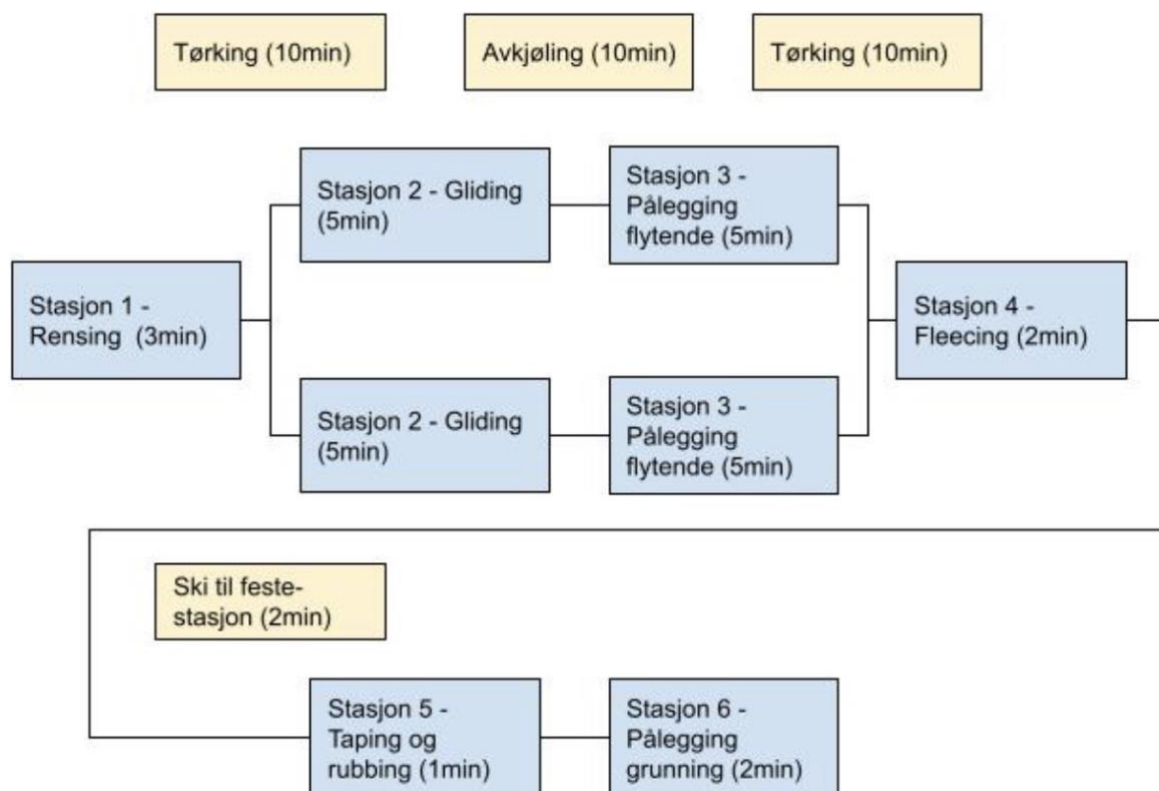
Tørking (10min)

Avkjøling (10min)

Tørking (10min)

Stasjon 1 - Rensing (3min)

Stasjon 2 - Gliding (5min)

Stasjon 3 - Pålegging flytende (5min)

Stasjon 2 - Gliding (5min)

Stasjon 3 - Pålegging flytende (5min)

Stasjon 4 - Fleecing (2min)

Ski til feste-stasjon (2min)

Stasjon 5 - Taping og rubbing (1min)

Stasjon 6 - Pålegging grunning (2min)